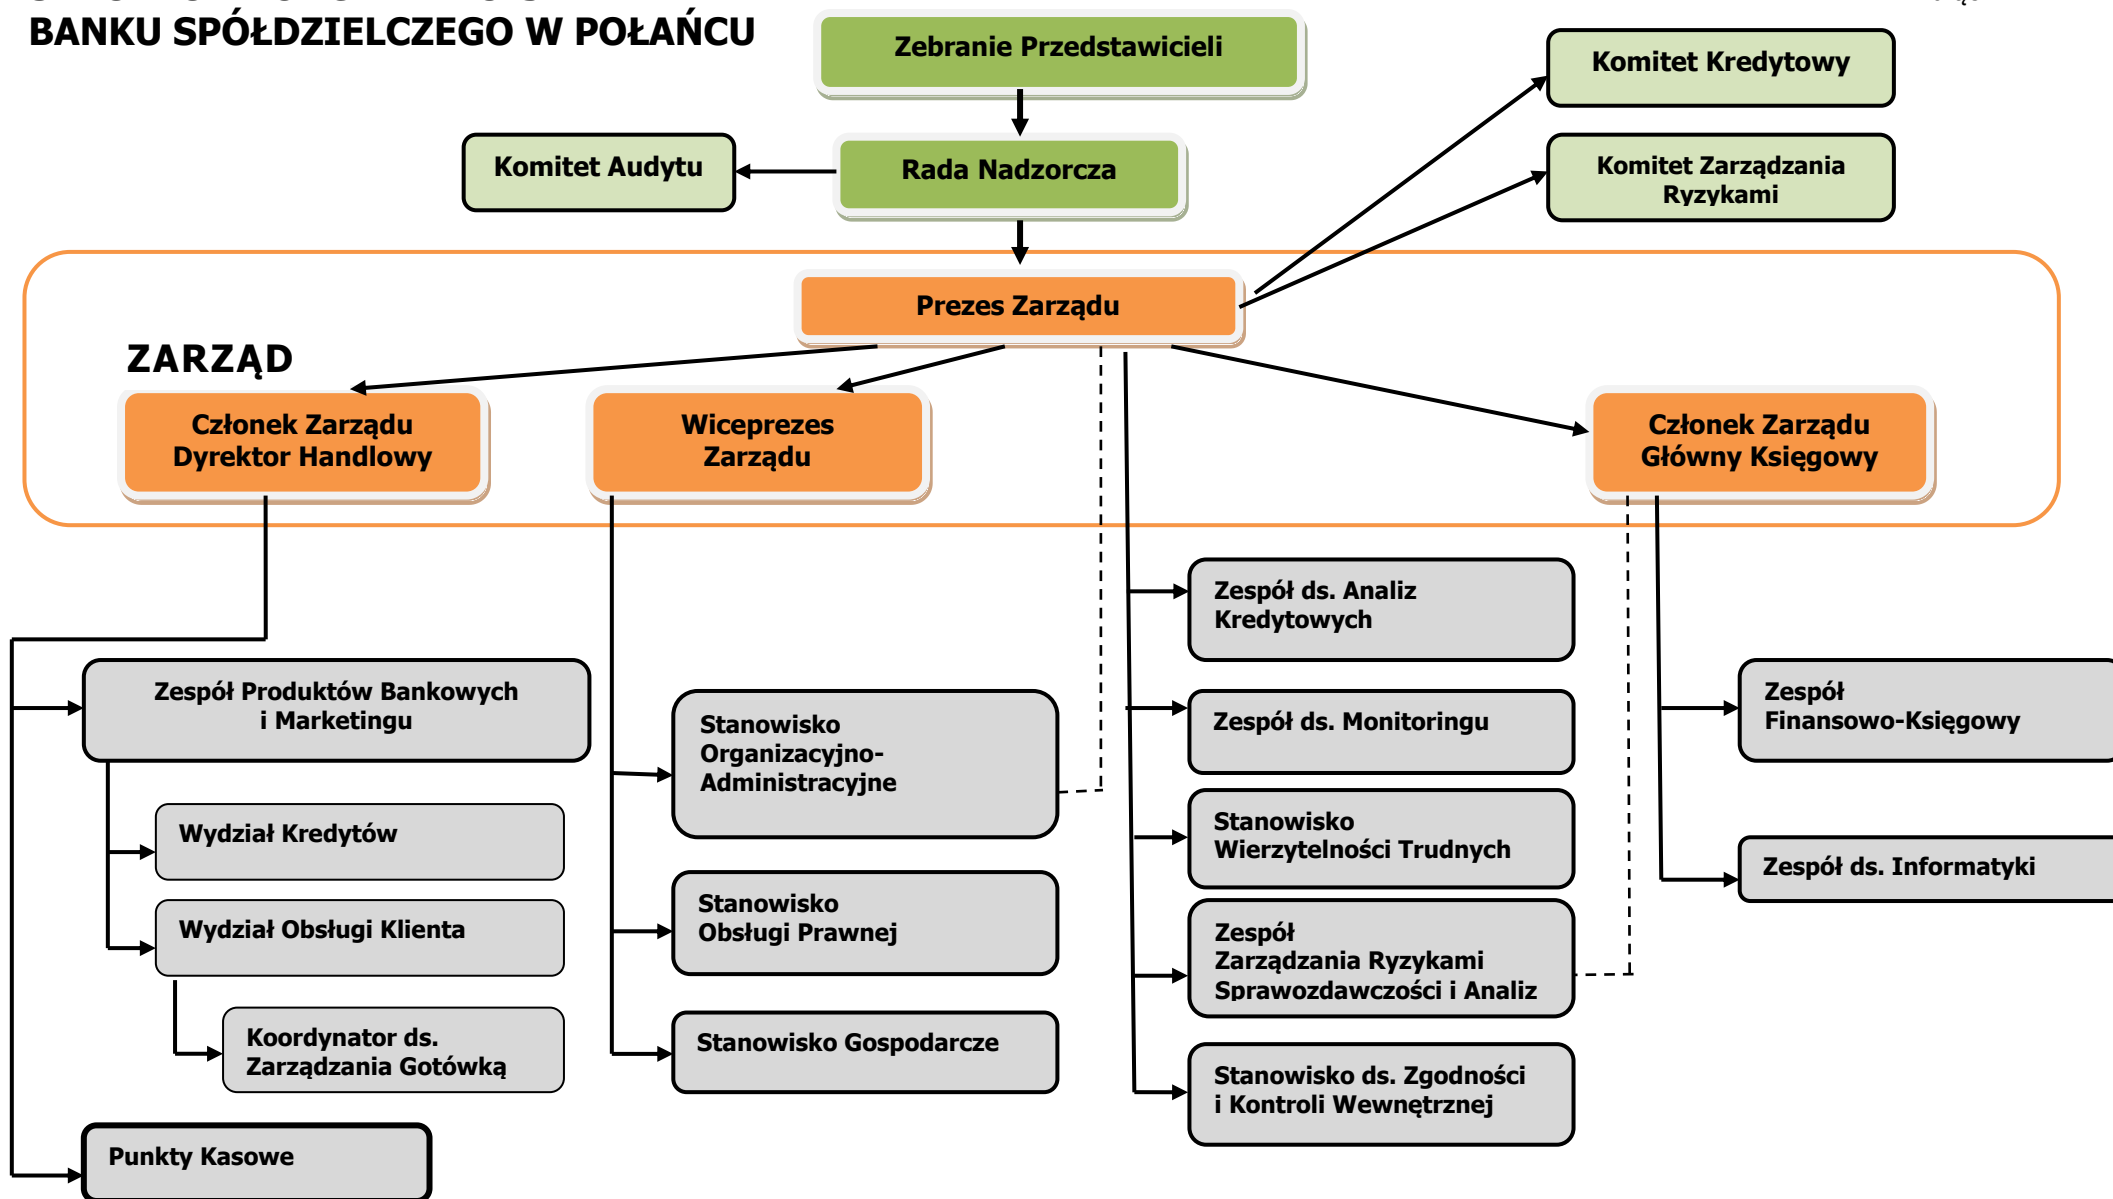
BANKU SPÓŁDZIELCZEGO W POŁAŃCU

Zebranie Przedstawicieli

Komitet Kredytowy

Komitet Audytu

Rada Nadzorcza

Komitet Zarządzania Ryzykami

Prezes Zarządu

ZARZĄD

Członek Zarządu Dyrektor Handlowy

Wiceprezes Zarządu

Członek Zarządu Główny Księgowy

Zespół ds. Analiz Kredytowych

Zespół Produktów Bankowych i Marketingu

Stanowisko Organizacyjno-Administracyjne

Zespół ds. Monitoringu

Zespół Finansowo-Księgowy

Wydział Kredytów

Stanowisko Wierzytelności Trudnych

Zespół ds. Informatyki

Wydział Obsługi Klienta

Stanowisko Obsługi Prawnej

Zespół Zarządzania Ryzykami Sprawozdawczości i Analiz

Koordynator ds. Zarządzania Gotówką

Stanowisko Gospodarcze

Stanowisko ds. Zgodności i Kontroli Wewnętrznej

Punkty Kasowe